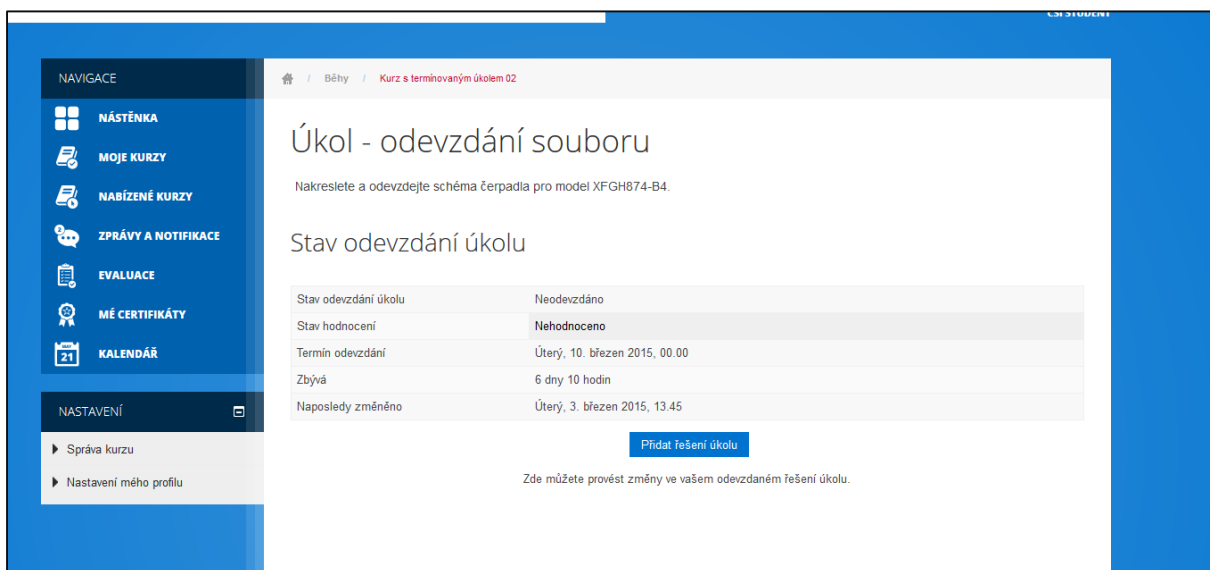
CSI STUDENT

NAVIGACE

NÁSTĚNKA

MOJE KURZY

NABÍZENÉ KURZY

ZPRÁVY A NOTIFIKACE

EVALUACE

MÉ CERTIFIKÁTY

21 KALENDÁŘ

NASTAVENÍ

Správa kurzu

Nastavení mého profilu

/ Běhy / Kurz s termínovaným úkolem 02

Úkol - odevzdání souboru

Nakreslete a odevzdejte schéma čerpadla pro model XFGH874-B4.

Stav odevzdání úkolu

| Stav odevzdání úkolu | Neodevzdáno |
|---|---|
| Stav hodnocení | Nehodnoceno |
| Termín odevzdání | Úterý, 10. březen 2015, 00.00 |
| Zbývá | 6 dny 10 hodin |
| Naposledy změněno | Úterý, 3. březen 2015, 13.45 |

Přidat řešení úkolu

Zde můžete provést změny ve vašem odevzdaném řešení úkolu.